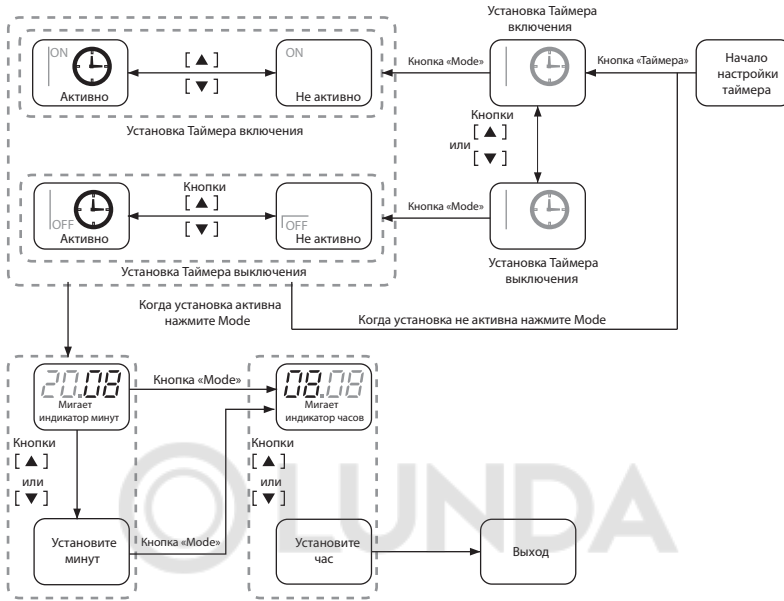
Установка Таймера включения

Кнопка «Mode»

Кнопка «Таймера»

Начало настройки таймера

ON

Активно

[ ▲ ]

[ ▼ ]

ON

Не активно

Установка Таймера включения

Кнопки
[ ▲ ]
или
[ ▼ ]

OFF

Активно

Кнопки
[ ▲ ]

[ ▼ ]

OFF

Не активно

Кнопка «Mode»

Установка Таймера выключения

Установка Таймера выключения

Когда установка активна нажмите Mode

Когда установка не активна нажмите Mode

20.08
Мигает индикатор минут

Кнопка «Mode»

08.08
Мигает индикатор часов

Кнопки
[ ▲ ]
или
[ ▼ ]

Кнопки
[ ▲ ]
или
[ ▼ ]

Установите минут

Кнопка «Mode»

Установите час

Выход

LUNDA